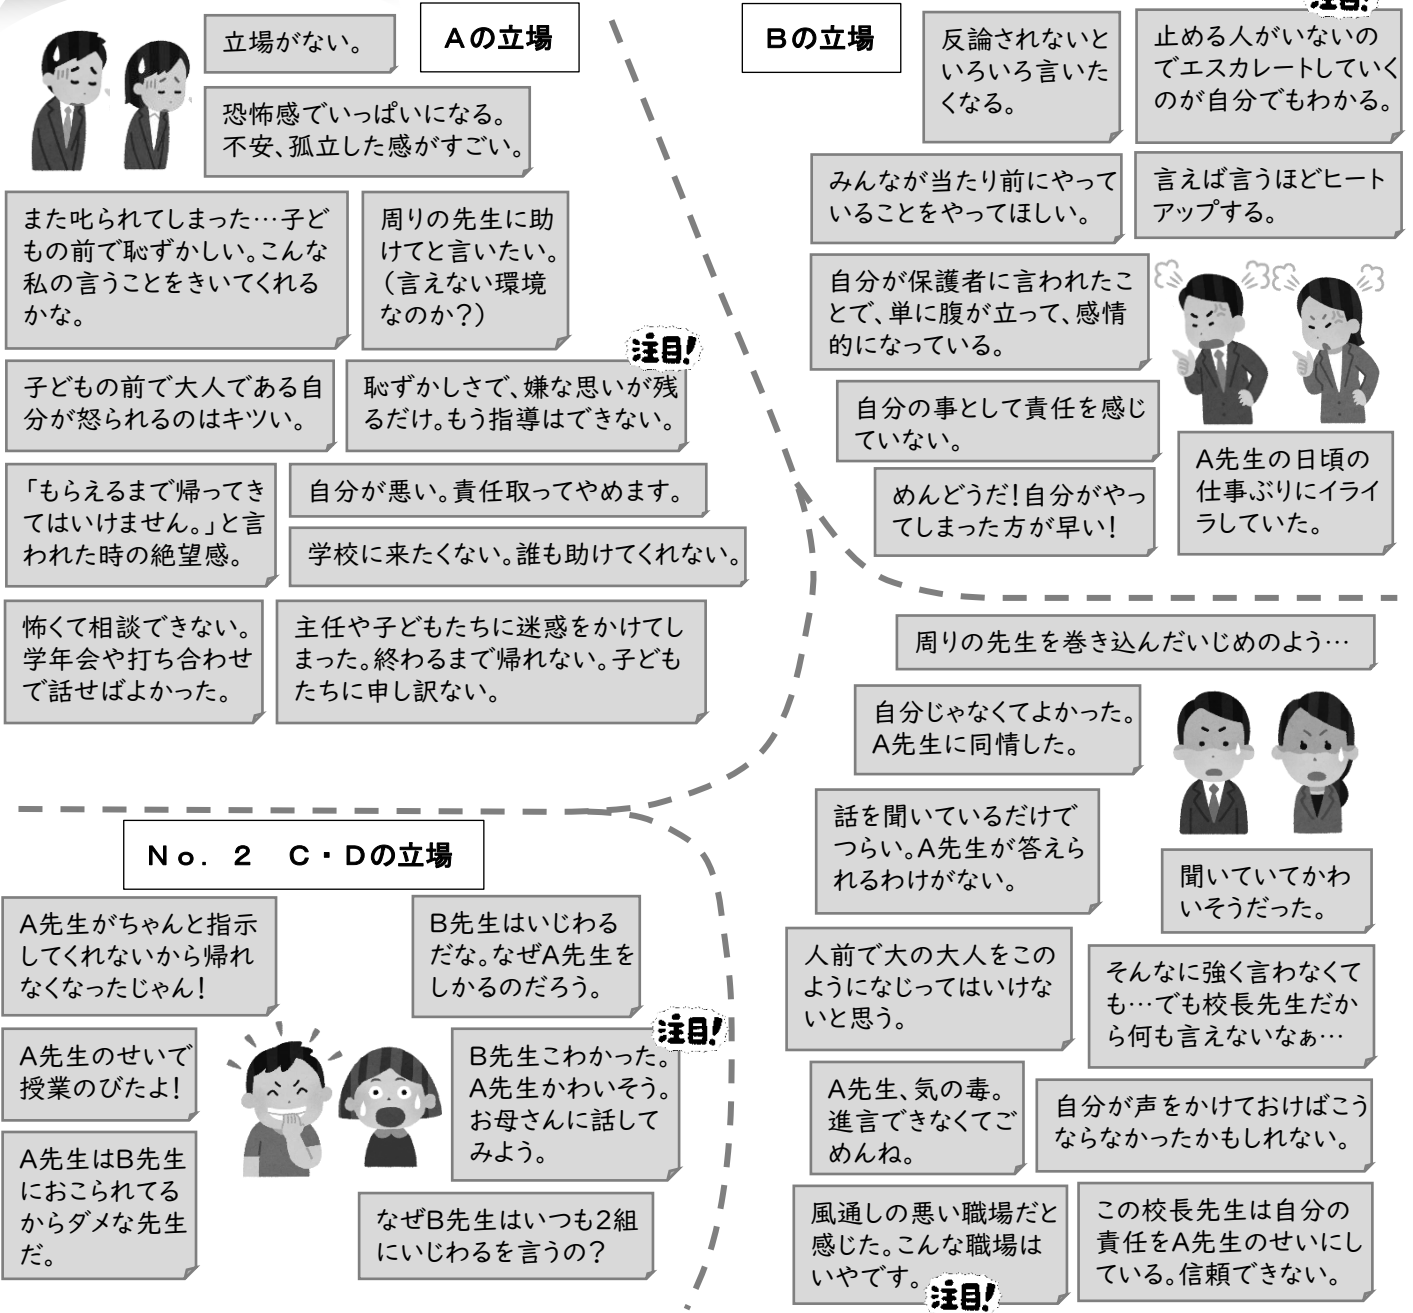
Aの立場

立場がない。

恐怖感でいっぱいになる。不安、孤立した感がすごい。

また叱られてしまった…子どもの前で恥ずかしい。こんな私の言うことをきいてくれるかな。

周りの先生に助けてと言いたい。（言えない環境なのか？）

注目!

子どもの前で大人である自分が怒られるのはキツい。

恥ずかしさで、嫌な思いが残るだけ。もう指導はできない。

「もらえるまで帰ってきてはいけません。」と言われた時の絶望感。

自分が悪い。責任取ってやめます。

学校に来たくない。誰も助けてくれない。

怖くて相談できない。学年会や打ち合わせで話せばよかった。

主任や子どもたちに迷惑をかけてしまった。終わるまで帰れない。子どもたちに申し訳ない。

Bの立場

反論されないといろいろ言いたくなる。

注目!

止める人がいないのでエスカレートしていくのが自分でもわかる。

みんなが当たり前にやっていることをやってほしい。

言えば言うほどヒートアップする。

自分が保護者に言われたことで、単に腹が立って、感情的になっている。

自分の事として責任を感じていない。

A先生の日頃の仕事ぶりにイライラしていた。

めんどうだ！自分がやってしまった方が早い！

周りの先生を巻き込んだいじめのよう…

自分じゃなくてよかった。A先生に同情した。

話を聞いているだけでつらい。A先生が答えられるわけがない。

聞いていてかわいそうだった。

人前で大の大人をこのようになじってはいけないと思う。

そんなに強く言わなくても…でも校長先生だから何も言えないなぁ…

A先生、気の毒。進言できなくてごめんね。

自分が声をかけておけばこうならなかったかもしれない。

風通しの悪い職場だと感じた。こんな職場はいやです。

注目!

この校長先生は自分の責任をA先生のせいにしている。信頼できない。

No. 2 C・Dの立場

A先生がちゃんと指示してくれないから帰れなくなったじゃん！

B先生はいじわるだな。なぜA先生をしかるのだろう。

注目!

A先生のせいで授業のびたよ！

B先生こわかった。A先生かわいそう。お母さんに話してみよう。

A先生はB先生におこられてるからダメな先生だ。

なぜB先生はいつも2組にいじわるを言うの？